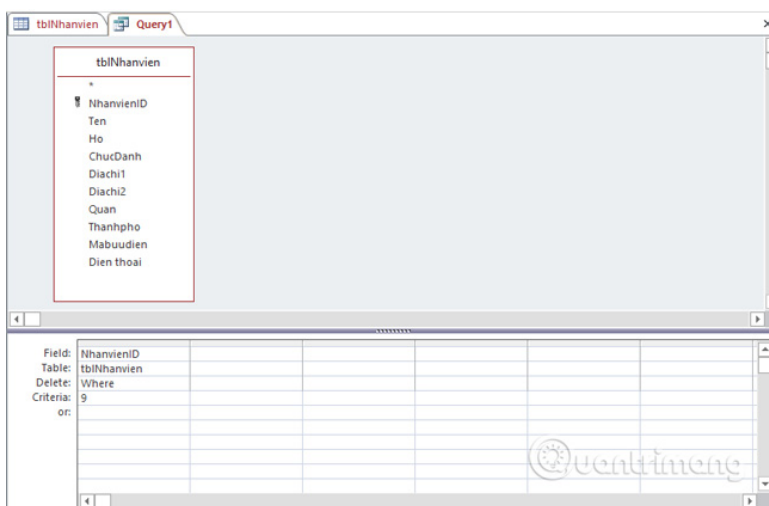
tblNhanvien Query1

tblNhanvien
*
NhanvienID
Ten
Ho
ChucDanh
Diachi1
Diachi2
Quan
Thanhpho
Mabuudien
Dien thoai

| Field: | NhanvienID |
|---|---|
| Table: | tblNhanvien |
| Delete: | Where |
| Criteria: | 9 |
| or: | |

Quantrimang